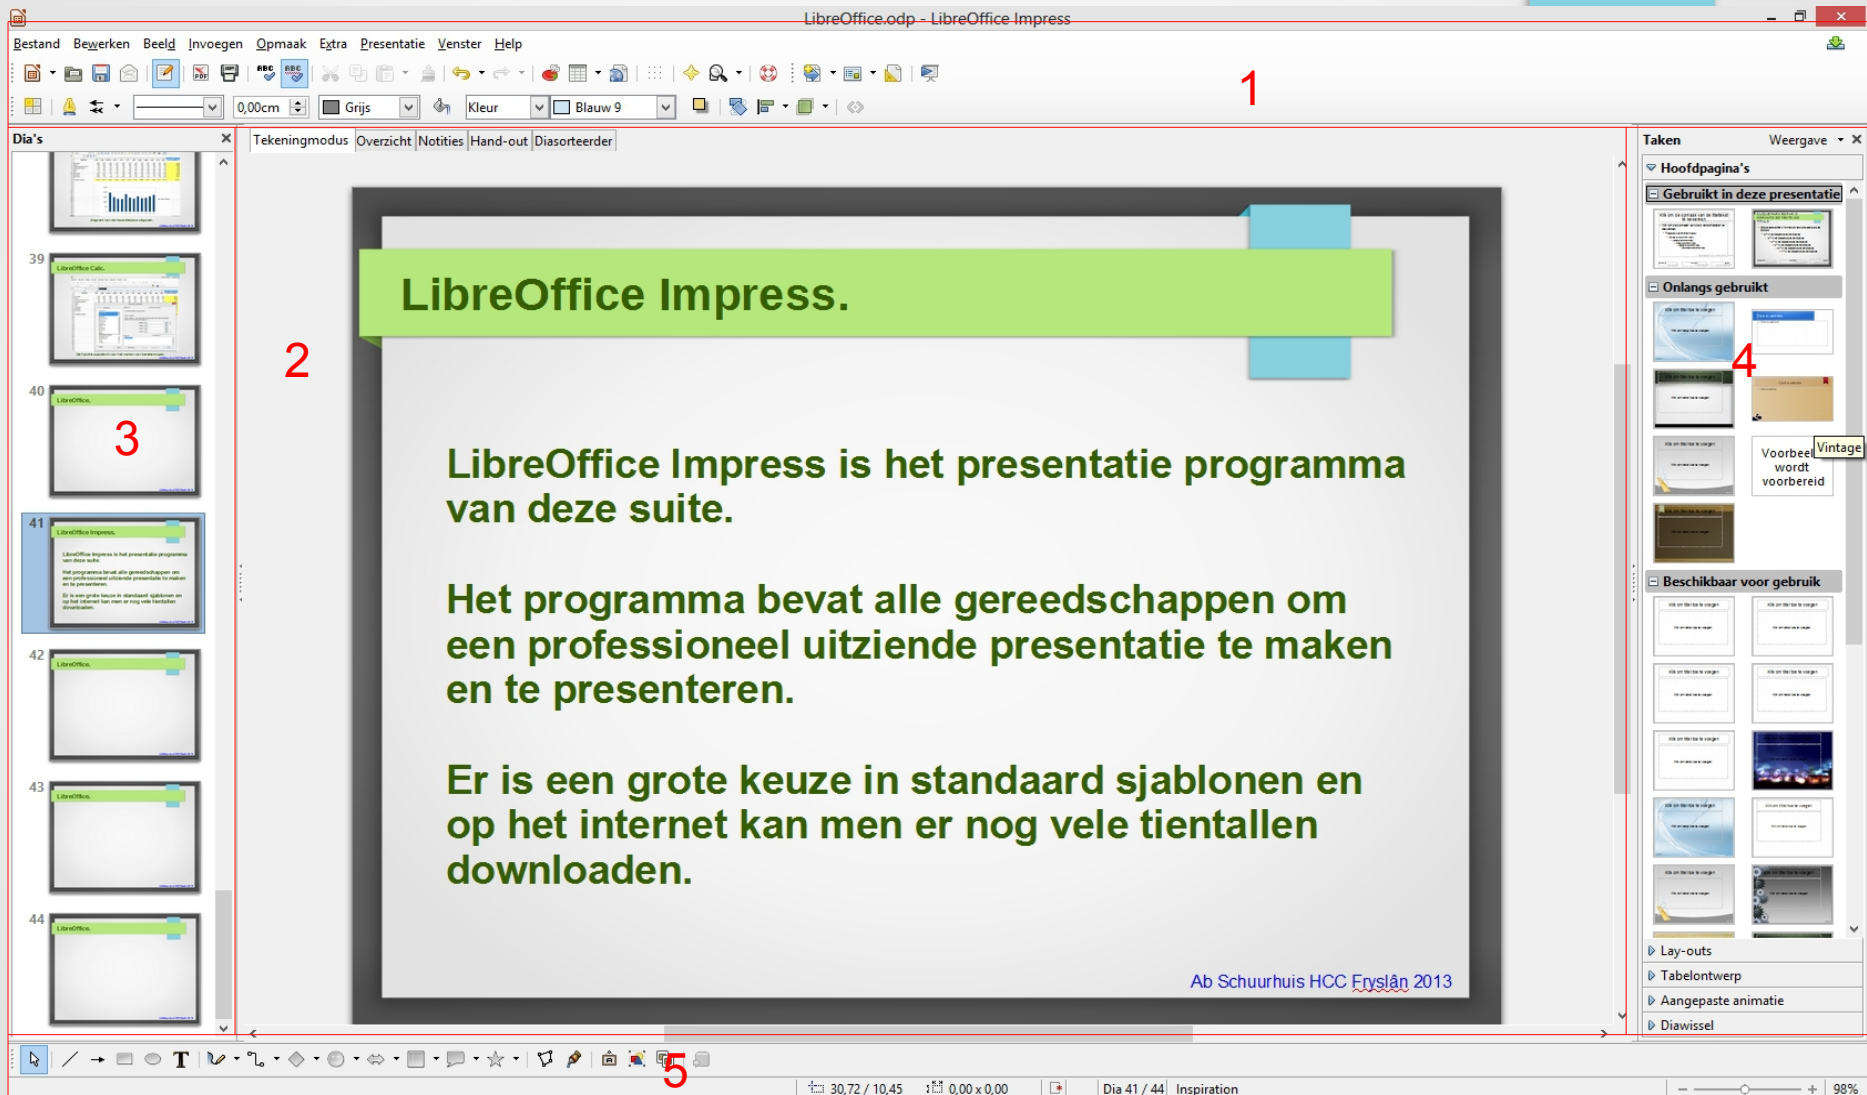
LibreOffice.odp - LibreOffice Impress

Bestand Bewerken Beeld Invoegen Opmaak Extra Presentatie Venster Help

1

0,00cm Grijs Kleur Blauw 9

Dia's

39

40

3

41

42

43

44

Tekeningmodus Overzicht Notities Hand-out Diasorteerder

2

LibreOffice Impress.

LibreOffice Impress is het presentatie programma van deze suite.

Het programma bevat alle gereedschappen om een professioneel uitziende presentatie te maken en te presenteren.

Er is een grote keuze in standaard sjablonen en op het internet kan men er nog vele tientallen downloaden.

Ab Schuurhuis HCC Fryslân 2013

Taken Weergave

Hoofdpagina's

Gebruikt in deze presentatie

Onlangs gebruikt

4

Voorbeeld wordt voorbereid

Vintage

Beschikbaar voor gebruik

Lay-outs

Tabelontwerp

Aangepaste animatie

Diawissel

5

30,72 / 10,45 0,00 x 0,00 Dia 41 / 44 Inspiration 98%